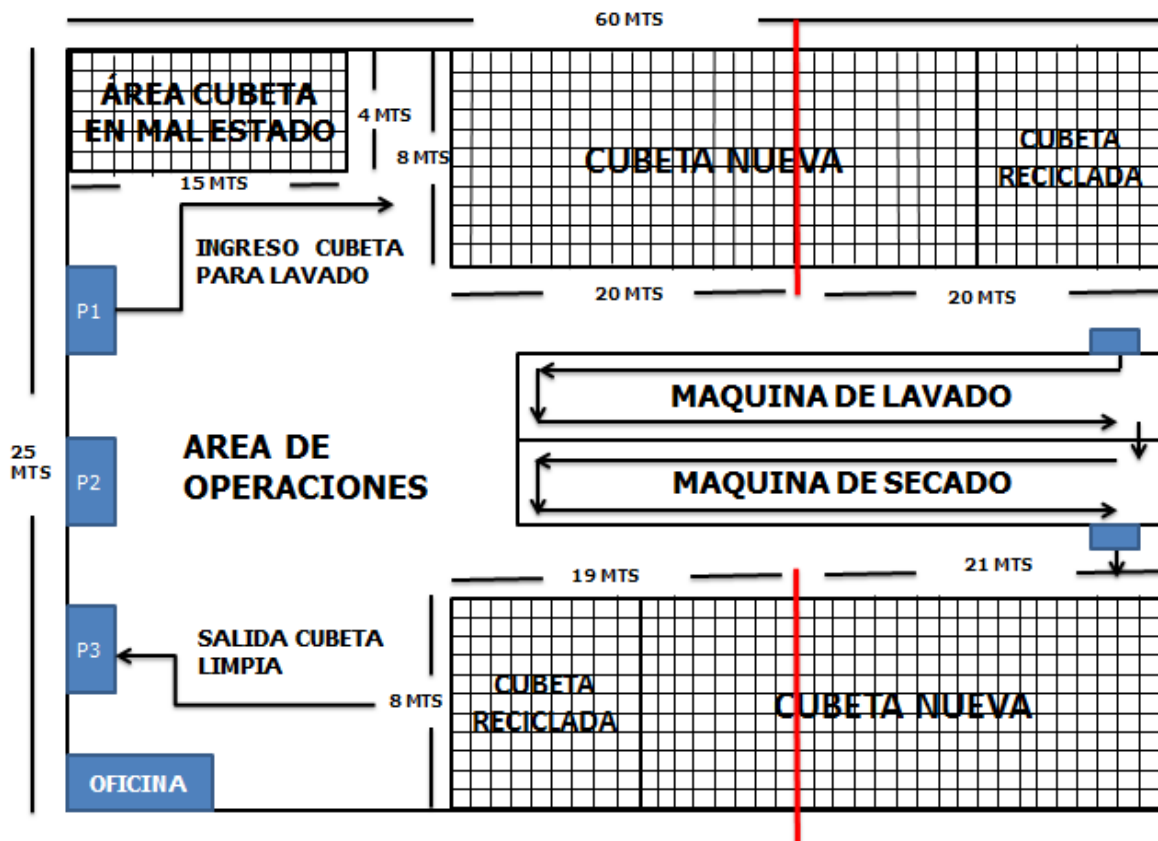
60 MTS

ÁREA CUBETA EN MAL ESTADO

4 MTS

8 MTS

CUBETA NUEVA

CUBETA RECICLADA

15 MTS

INGRESO CUBETA PARA LAVADO

P1

20 MTS

20 MTS

MAQUINA DE LAVADO

25 MTS

AREA DE OPERACIONES

P2

MAQUINA DE SECADO

19 MTS

21 MTS

P3

SALIDA CUBETA LIMPIA

8 MTS

CUBETA RECICLADA

CUBETA NUEVA

OFICINA